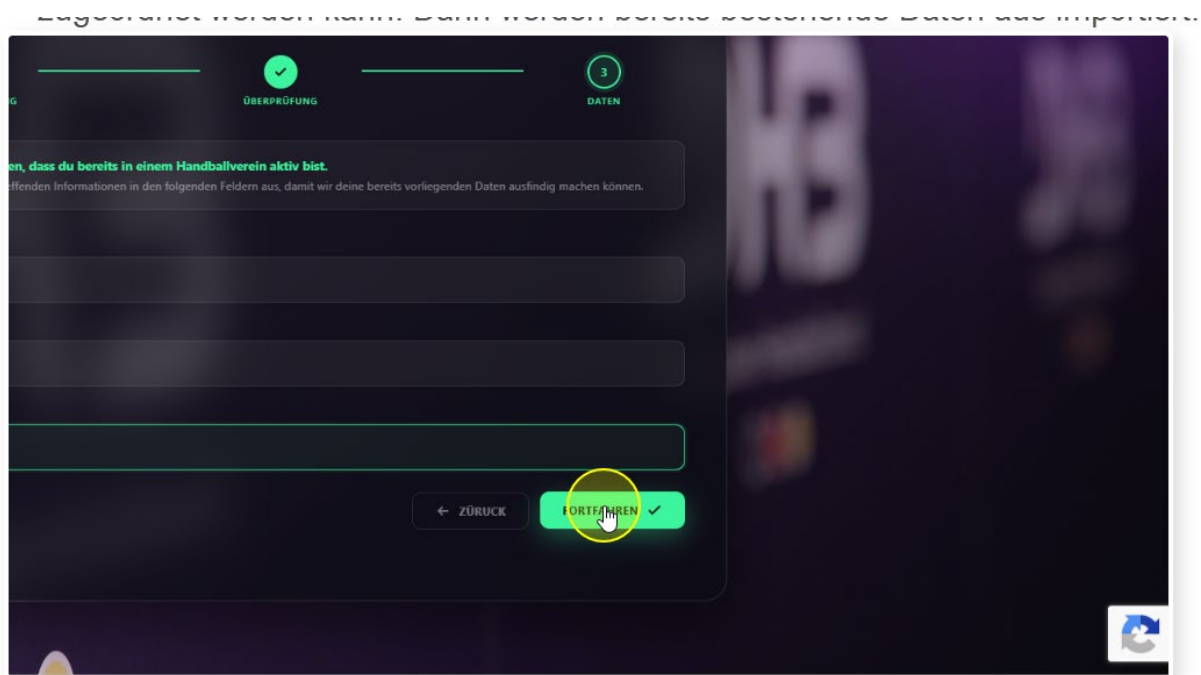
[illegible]

G

ÜBERPRÜFUNG

3
DATEN

en, dass du bereits in einem Handballverein aktiv bist.
ffenden Informationen in den folgenden Feldern aus, damit wir deine bereits vorliegenden Daten ausfindig machen können.

← ZURÜCK

FORTFAHREN ✓